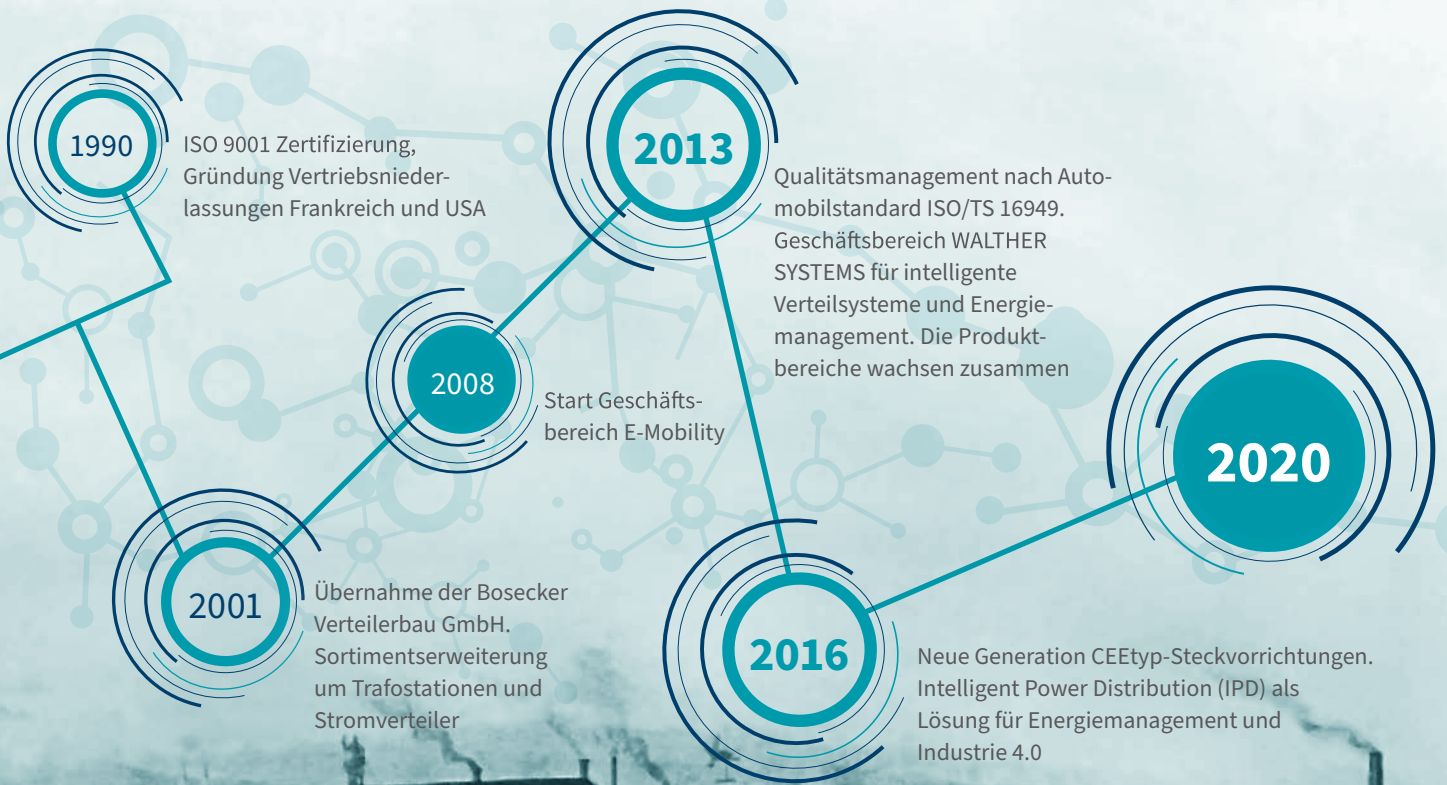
1990

ISO 9001 Zertifizierung, Gründung Vertriebsniederlassungen Frankreich und USA

2013

Qualitätsmanagement nach Automobilstandard ISO/TS 16949. Geschäftsbereich WALTHER SYSTEMS für intelligente Verteilsysteme und Energiemanagement. Die Produktbereiche wachsen zusammen

2008

Start Geschäftsbereich E-Mobility

2020

2001

Übernahme der Bosecker Verteilerbau GmbH. Sortimentserweiterung um Trafostationen und Stromverteiler

2016

Neue Generation CEEtyp-Steckvorrichtungen. Intelligent Power Distribution (IPD) als Lösung für Energiemanagement und Industrie 4.0